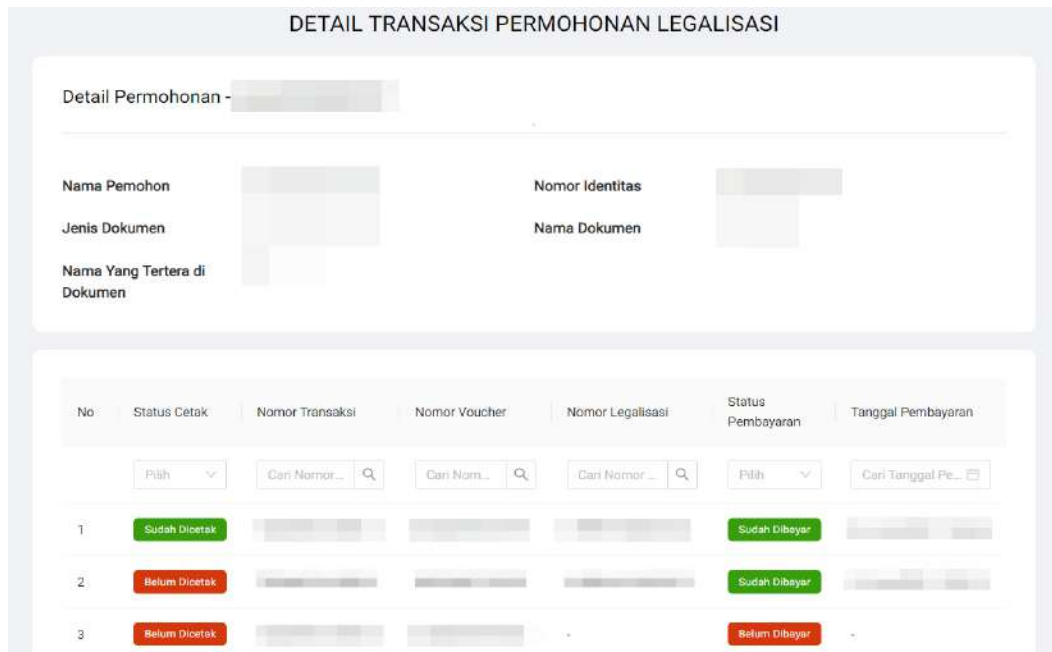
DETAIL TRANSAKSI PERMOHONAN LEGALISASI

Detail Permohonan - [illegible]

Nama Pemohon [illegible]
Nomor Identitas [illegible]
Jenis Dokumen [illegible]
Nama Dokumen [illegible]
Nama Yang Tertera di Dokumen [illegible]

| No | Status Cetak | Nomor Transaksi | Nomor Voucher | Nomor Legalisasi | Status Pembayaran | Tanggal Pembayaran |
|---|---|---|---|---|---|---|
| | Pilih | Cari Nomor... | Cari Nom... | Cari Nomor ... | Pilih | Cari Tanggal Pe... |
| 1 | Sudah Dicetak | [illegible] | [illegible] | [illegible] | Sudah Dibayar | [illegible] |
| 2 | Belum Dicetak | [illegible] | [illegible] | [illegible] | Sudah Dibayar | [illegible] |
| 3 | Belum Dicetak | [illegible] | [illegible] | - | Belum Dibayar | - |